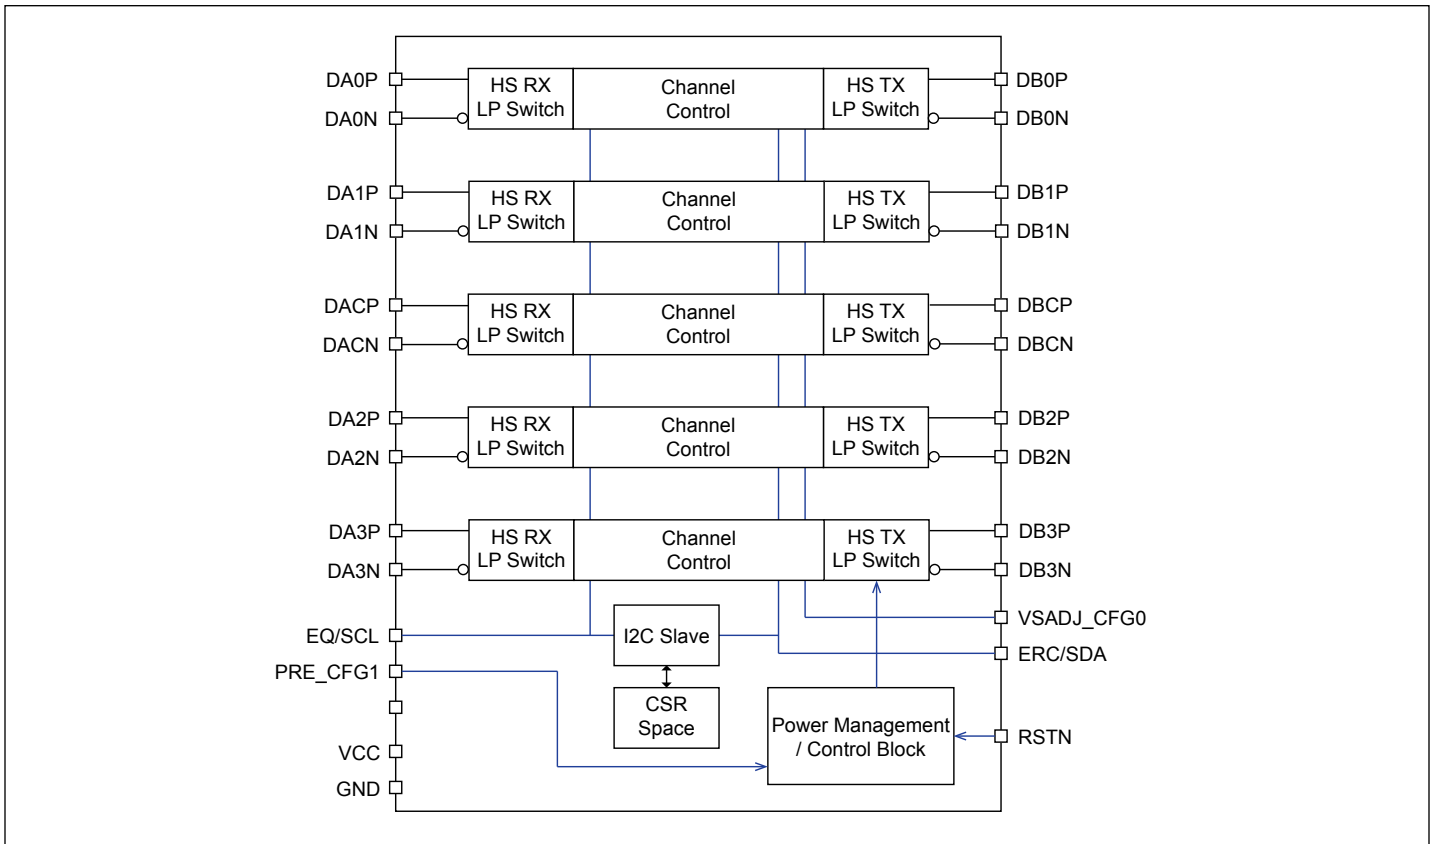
DA0P
DA0N
HS RX LP Switch
Channel Control
HS TX LP Switch
DB0P
DB0N

DA1P
DA1N
HS RX LP Switch
Channel Control
HS TX LP Switch
DB1P
DB1N

DACP
DACN
HS RX LP Switch
Channel Control
HS TX LP Switch
DBCP
DBCN

DA2P
DA2N
HS RX LP Switch
Channel Control
HS TX LP Switch
DB2P
DB2N

DA3P
DA3N
HS RX LP Switch
Channel Control
HS TX LP Switch
DB3P
DB3N

EQ/SCL
I2C Slave
VSADJ_CFG0
ERC/SDA
PRE_CFG1
CSR Space
Power Management / Control Block
RSTN
VCC
GND